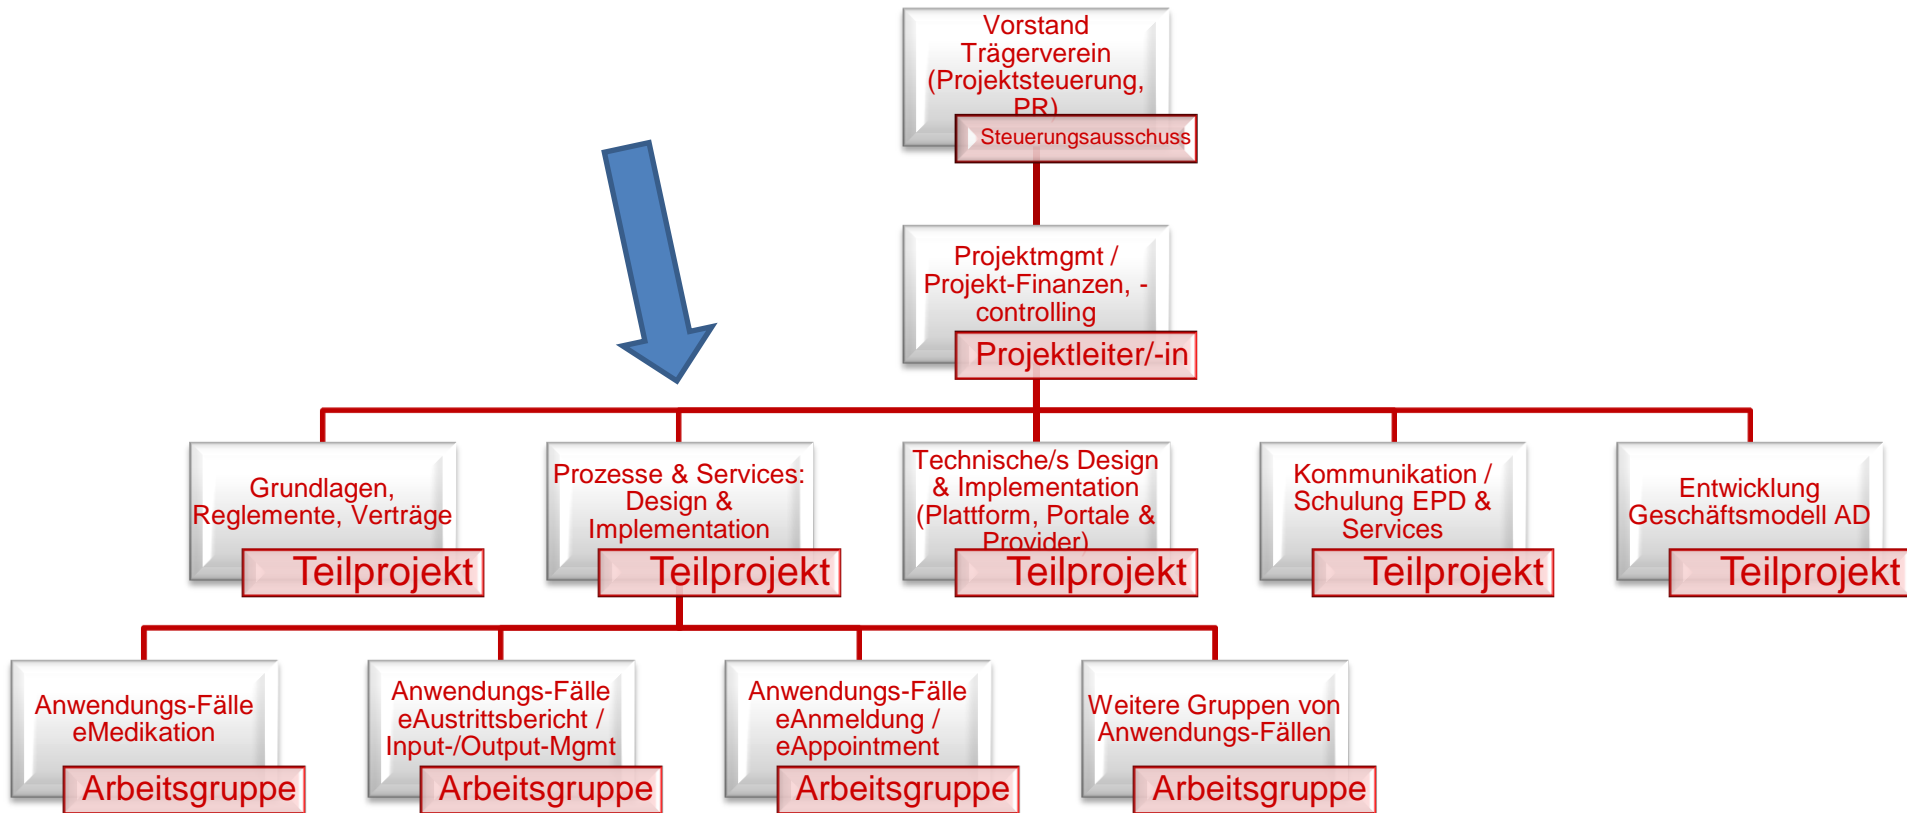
Vorstand Trägerverein (Projektsteuerung, PR)
Steuerungsausschuss

Projektmgmt / Projekt-Finanzen, -controlling
Projektleiter/-in

Grundlagen, Reglemente, Verträge
Teilprojekt

Prozesse & Services: Design & Implementation
Teilprojekt

Technische/s Design & Implementation (Plattform, Portale & Provider)
Teilprojekt

Kommunikation / Schulung EPD & Services
Teilprojekt

Entwicklung Geschäftsmodell AD
Teilprojekt

Anwendungs-Fälle eMedikation
Arbeitsgruppe

Anwendungs-Fälle eAustrittsbericht / Input-/Output-Mgmt
Arbeitsgruppe

Anwendungs-Fälle eAnmeldung / eAppointment
Arbeitsgruppe

Weitere Gruppen von Anwendungs-Fällen
Arbeitsgruppe